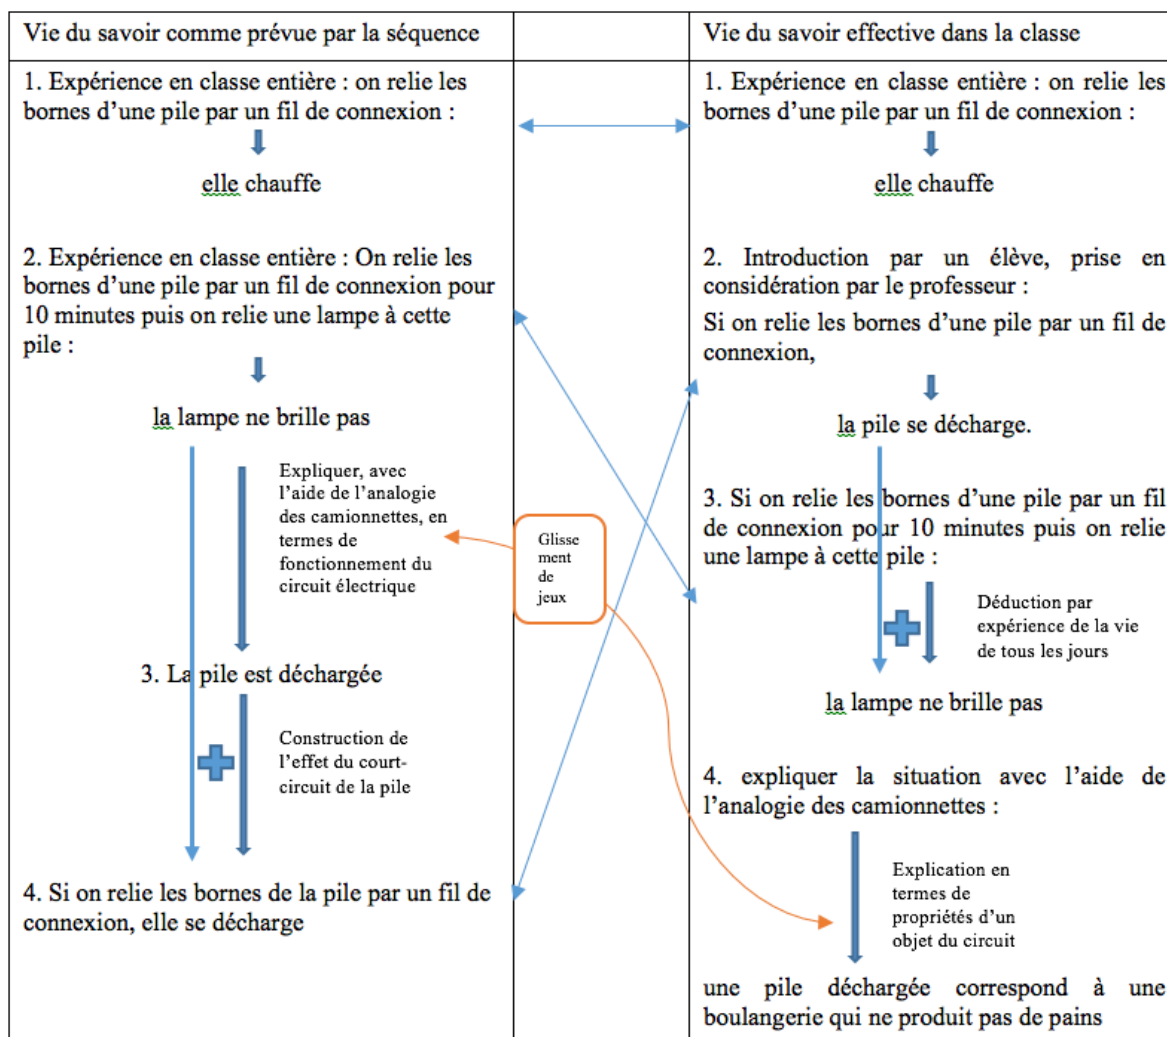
| Vie du savoir comme prévue par la séquence | | Vie du savoir effective dans la classe |
|---|---|---|
| 1. Expérience en classe entière : on relie les bornes d'une pile par un fil de connexion : elle chauffe | | 1. Expérience en classe entière : on relie les bornes d'une pile par un fil de connexion : elle chauffe |
| 2. Expérience en classe entière : On relie les bornes d'une pile par un fil de connexion pour 10 minutes puis on relie une lampe à cette pile : la lampe ne brille pas | Glissement de jeux | 2. Introduction par un élève, prise en considération par le professeur : Si on relie les bornes d'une pile par un fil de connexion, la pile se décharge. |
| Expliquer, avec l'aide de l'analogie des camionnettes, en termes de fonctionnement du circuit électrique | | 3. Si on relie les bornes d'une pile par un fil de connexion pour 10 minutes puis on relie une lampe à cette pile : Déduction par expérience de la vie de tous les jours la lampe ne brille pas |
| 3. La pile est déchargée Construction de l'effet du court-circuit de la pile | | 4. expliquer la situation avec l'aide de l'analogie des camionnettes : Explication en termes de propriétés d'un objet du circuit |
| 4. Si on relie les bornes de la pile par un fil de connexion, elle se décharge | | une pile déchargée correspond à une boulangerie qui ne produit pas de pains |